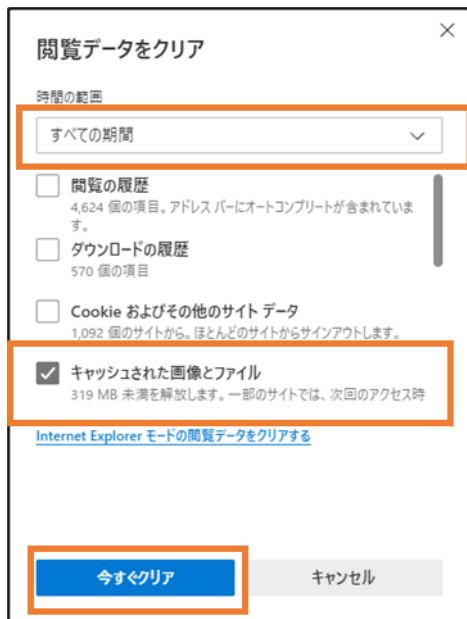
閲覧データをクリア

時間の範囲

すべての期間

閲覧の履歴
4,624 個の項目。アドレス バーにオートコンプリートが含まれています。

ダウンロードの履歴
570 個の項目

Cookie およびその他のサイト データ
1,092 個のサイトから。ほとんどのサイトからサインアウトします。

キャッシュされた画像とファイル
319 MB 未満を解放します。一部のサイトでは、次回のアクセス時

Internet Explorer モードの閲覧データをクリアする

今すぐクリア

キャンセル